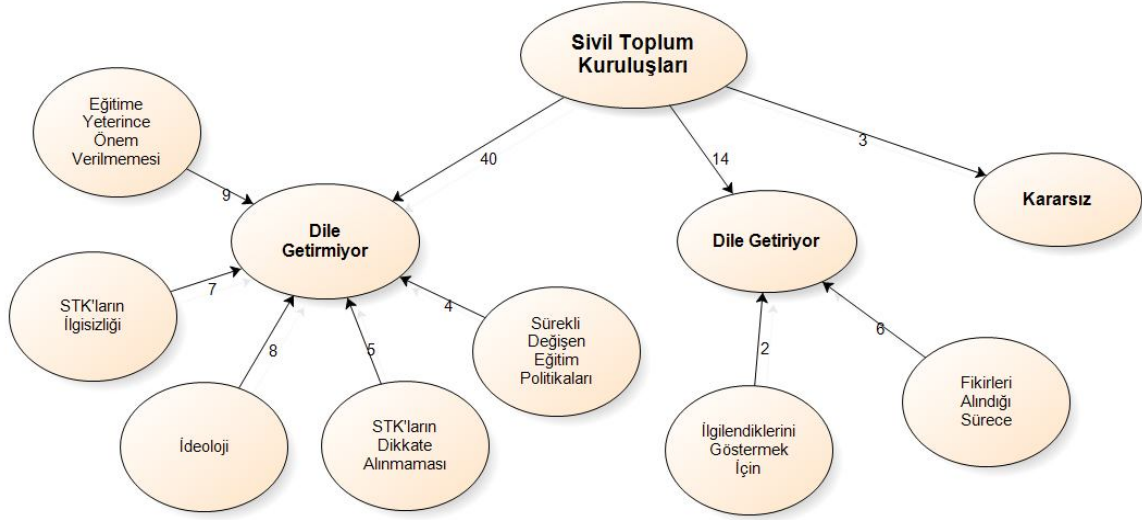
Sivil Toplum Kuruluşları

Eğitime Yeterince Önem Verilmemesi

40

14

3

9

Dile Getirmiyor

Dile Getiriyor

Kararsız

STK'ların İlgisizliği

7

4

8

5

Sürekli Değişen Eğitim Politikaları

2

6

İdeoloji

STK'ların Dikkate Alınmaması

İlgilendiklerini Göstermek İçin

Fikirleri Alındığı Sürece